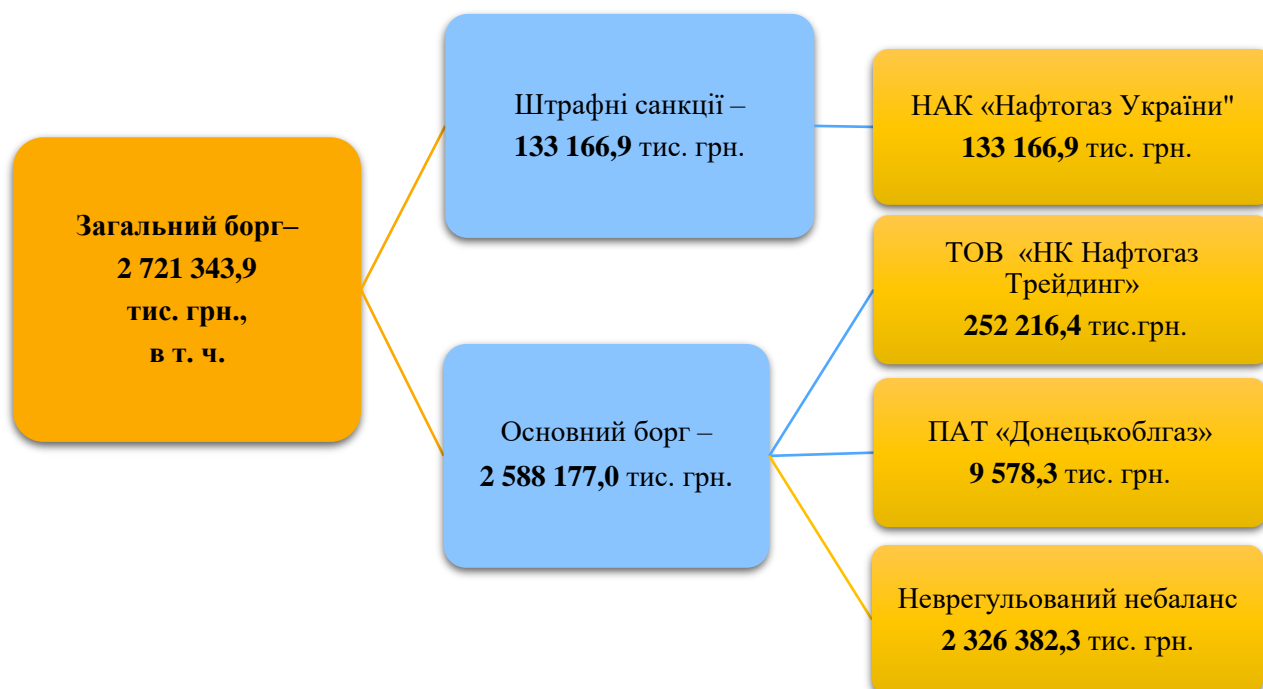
Загальний борг– 2 721 343,9 тис. грн., в т. ч.

Штрафні санкції – 133 166,9 тис. грн.

НАК «Нафтогаз України" 133 166,9 тис. грн.

Основний борг – 2 588 177,0 тис. грн.

ТОВ «НК Нафтогаз Трейдинг» 252 216,4 тис.грн.

ПАТ «Донецькоблгаз» 9 578,3 тис. грн.

Неврегульований небаланс 2 326 382,3 тис. грн.